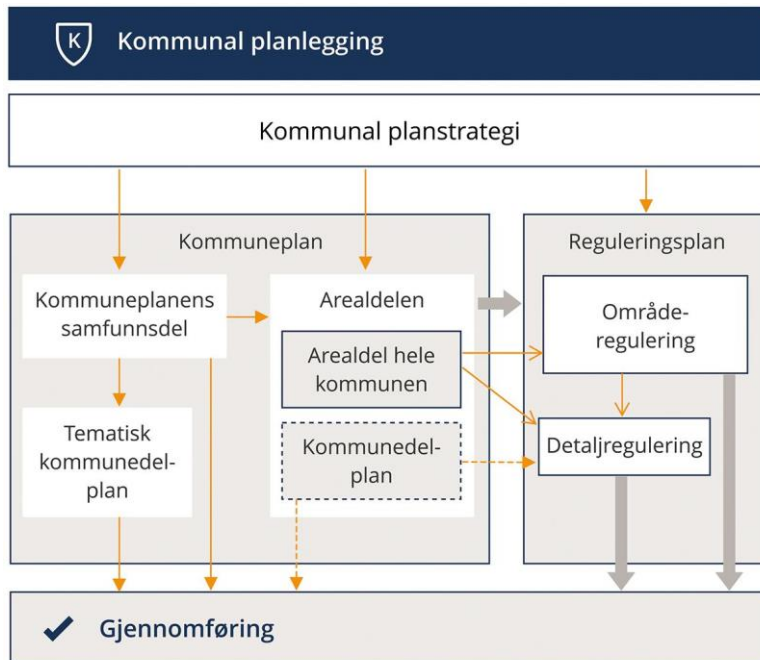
K Kommunal planlegging

Kommunal planstrategi

Kommuneplan

Kommuneplanens samfunnsdel

Tematisk kommunedelplan

Arealdelen

Arealdel hele kommunen

Kommunedelplan

Reguleringsplan

Områderegulering

Detaljregulering

Gjennomføring